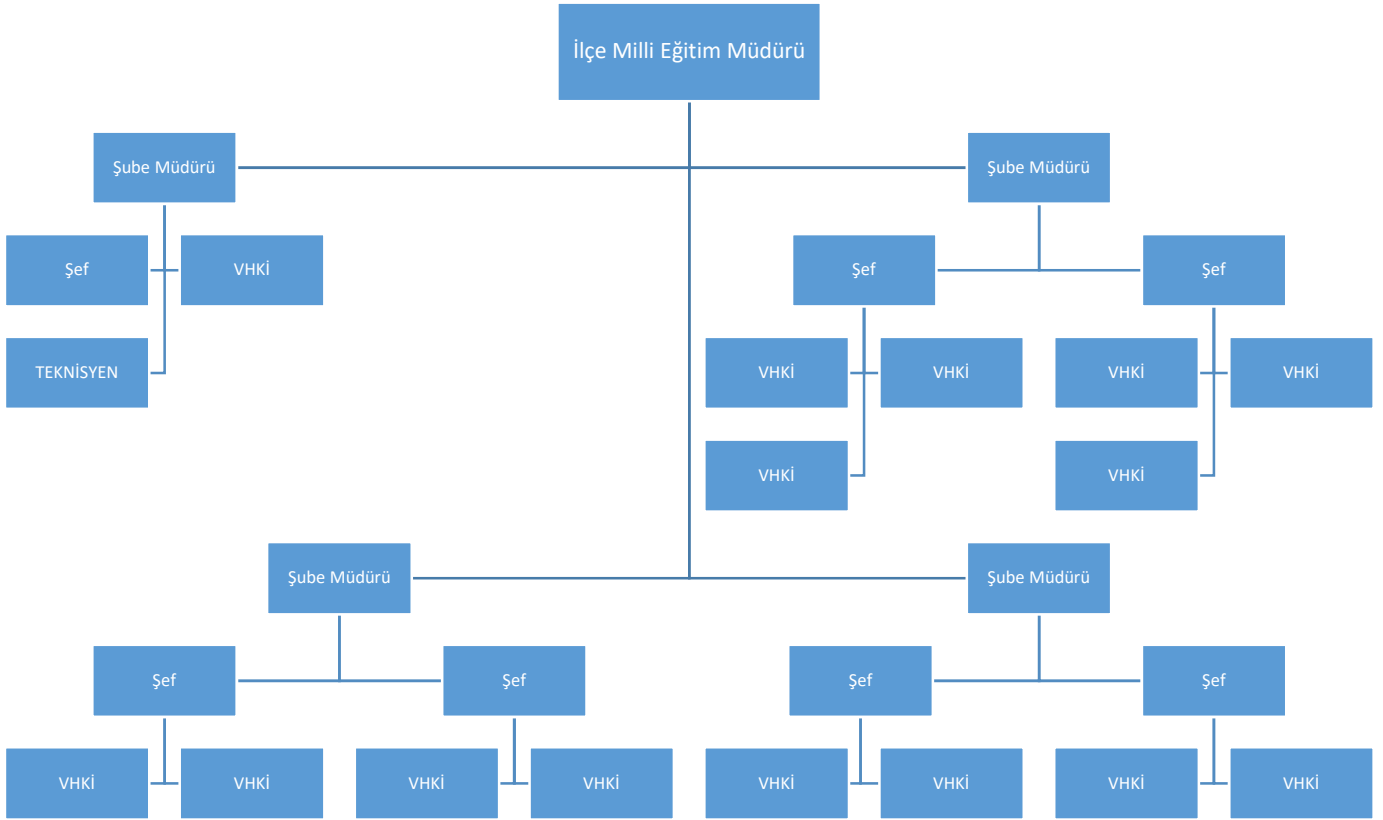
İlçe Milli Eğitim Müdürü

Şube Müdürü

Şef

VHKİ

TEKNİSYEN

Şube Müdürü

Şef

Şef

VHKİ

VHKİ

VHKİ

VHKİ

VHKİ

VHKİ

Şube Müdürü

Şef

Şef

VHKİ

VHKİ

VHKİ

VHKİ

Şube Müdürü

Şef

Şef

VHKİ

VHKİ

VHKİ

VHKİ